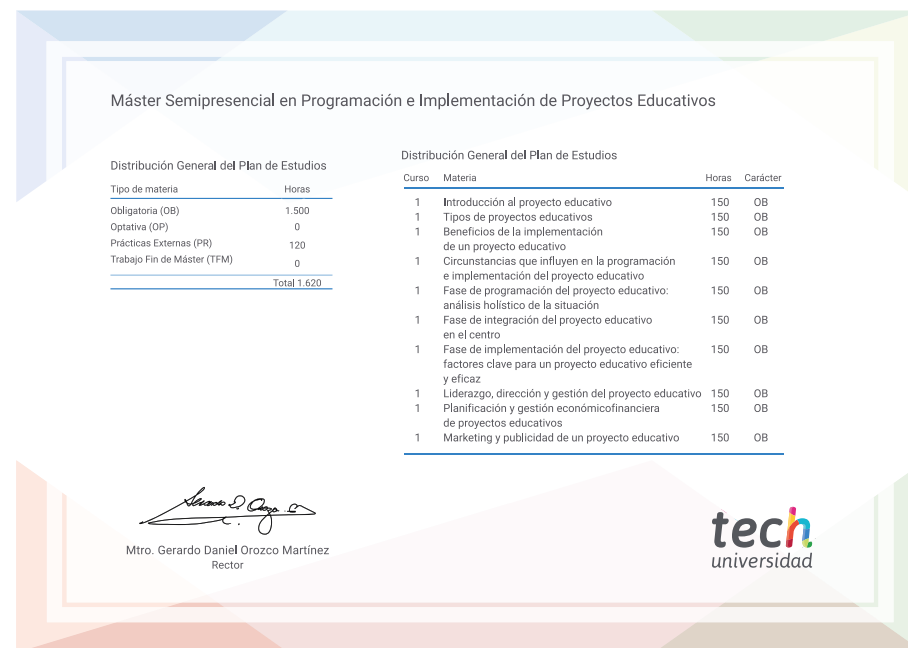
Máster Semipresencial en Programación e Implementación de Proyectos Educativos

Distribución General del Plan de Estudios

| Tipo de materia | Horas |
|---|---|
| Obligatoria (OB) | 1.500 |
| Optativa (OP) | 0 |
| Prácticas Externas (PR) | 120 |
| Trabajo Fin de Máster (TFM) | 0 |
| | Total 1.620 |

Distribución General del Plan de Estudios

| Curso | Materia | Horas | Carácter |
|---|---|---|---|
| 1 | Introducción al proyecto educativo | 150 | OB |
| 1 | Tipos de proyectos educativos | 150 | OB |
| 1 | Beneficios de la implementación de un proyecto educativo | 150 | OB |
| 1 | Circunstancias que influyen en la programación e implementación del proyecto educativo | 150 | OB |
| 1 | Fase de programación del proyecto educativo: análisis holístico de la situación | 150 | OB |
| 1 | Fase de integración del proyecto educativo en el centro | 150 | OB |
| 1 | Fase de implementación del proyecto educativo: factores clave para un proyecto educativo eficiente y eficaz | 150 | OB |
| 1 | Liderazgo, dirección y gestión del proyecto educativo | 150 | OB |
| 1 | Planificación y gestión económicofinanciera de proyectos educativos | 150 | OB |
| 1 | Marketing y publicidad de un proyecto educativo | 150 | OB |

Mtro. Gerardo Daniel Orozco Martínez
Rector

tech
universidad